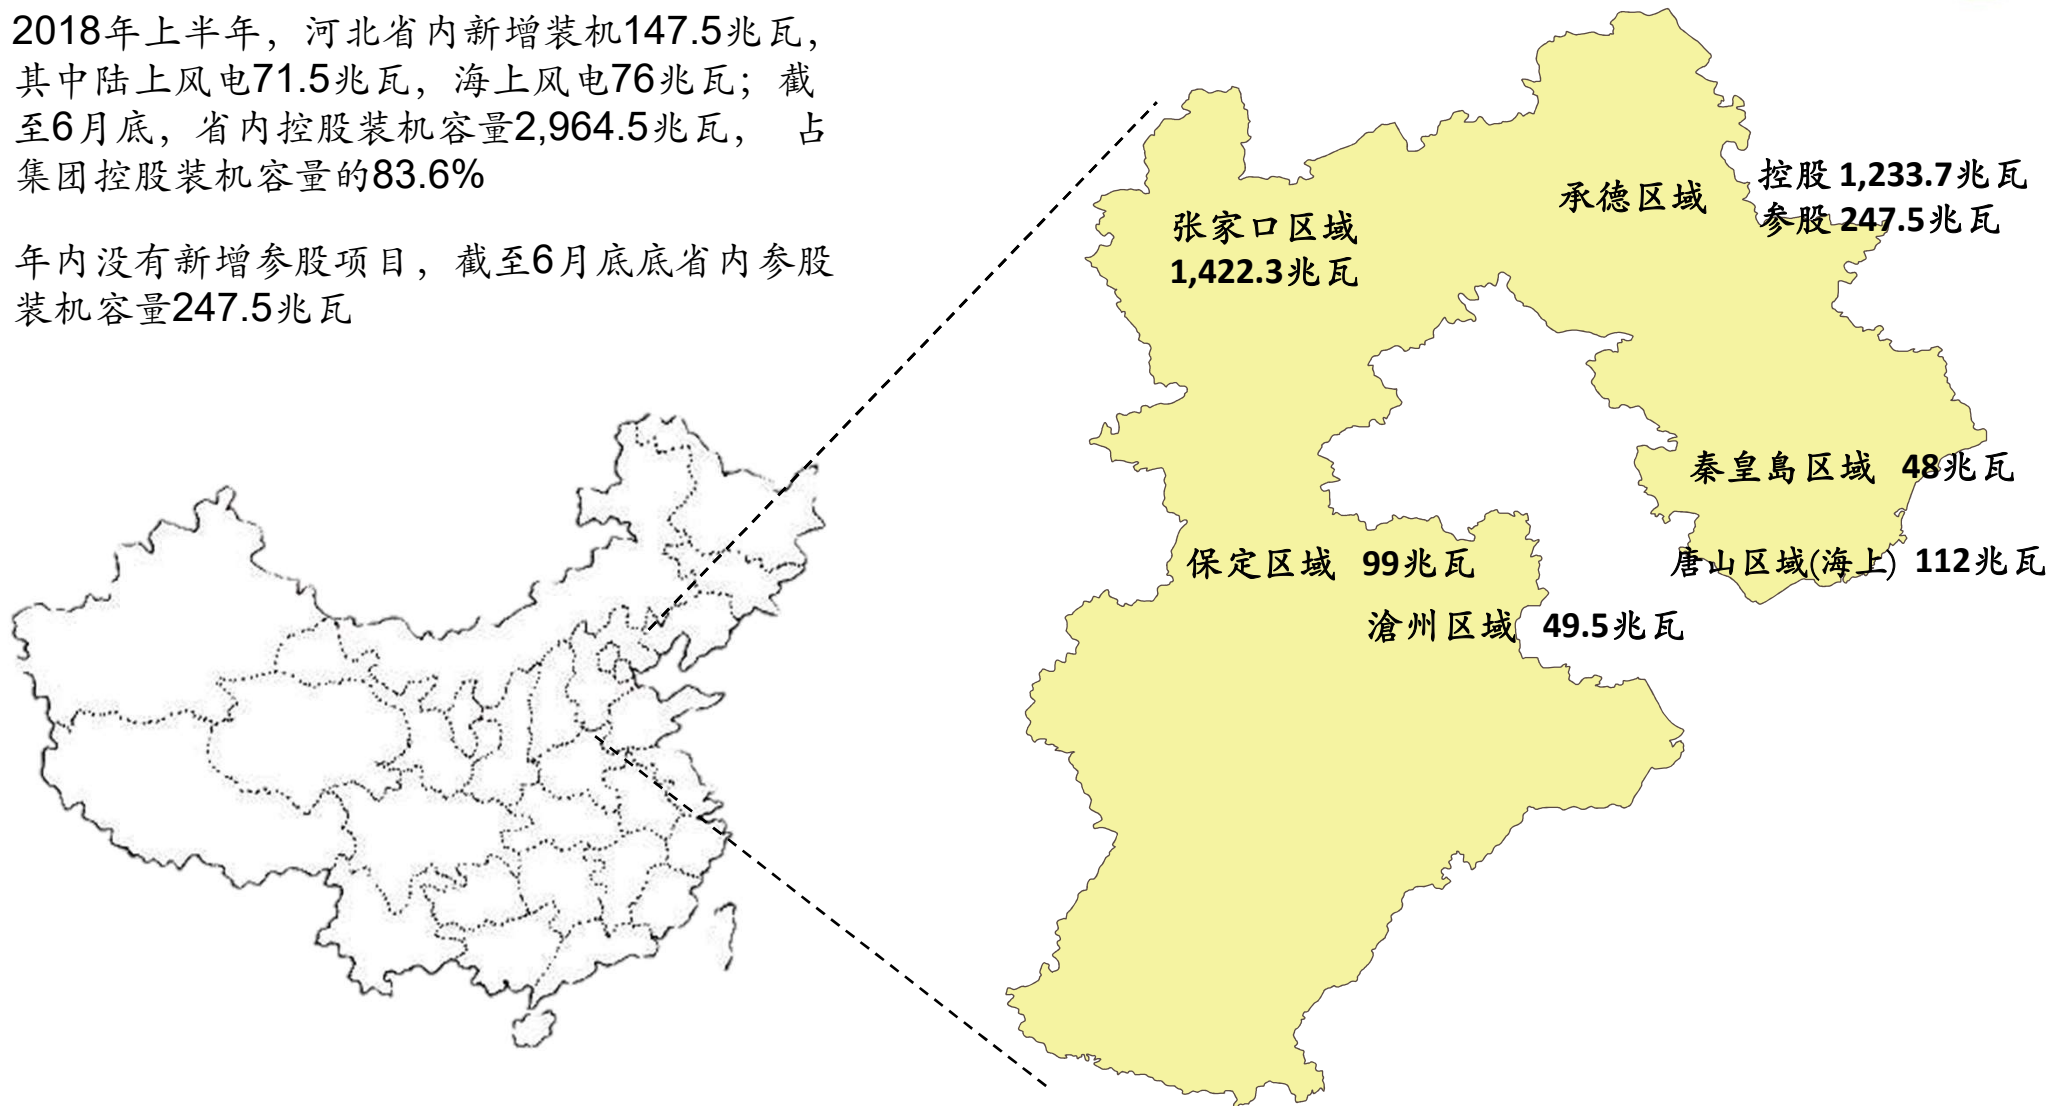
2018年上半年，河北省内新增装机147.5兆瓦，其中陆上风电71.5兆瓦，海上风电76兆瓦；截至6月底，省内控股装机容量2,964.5兆瓦， 占集团控股装机容量的83.6%

年内没有新增参股项目，截至6月底底省内参股装机容量247.5兆瓦

张家口区域
1,422.3兆瓦

承德区域

控股 1,233.7兆瓦
参股 247.5兆瓦

秦皇島区域 48兆瓦

保定区域 99兆瓦

唐山区域(海上) 112兆瓦

滄州区域 49.5兆瓦